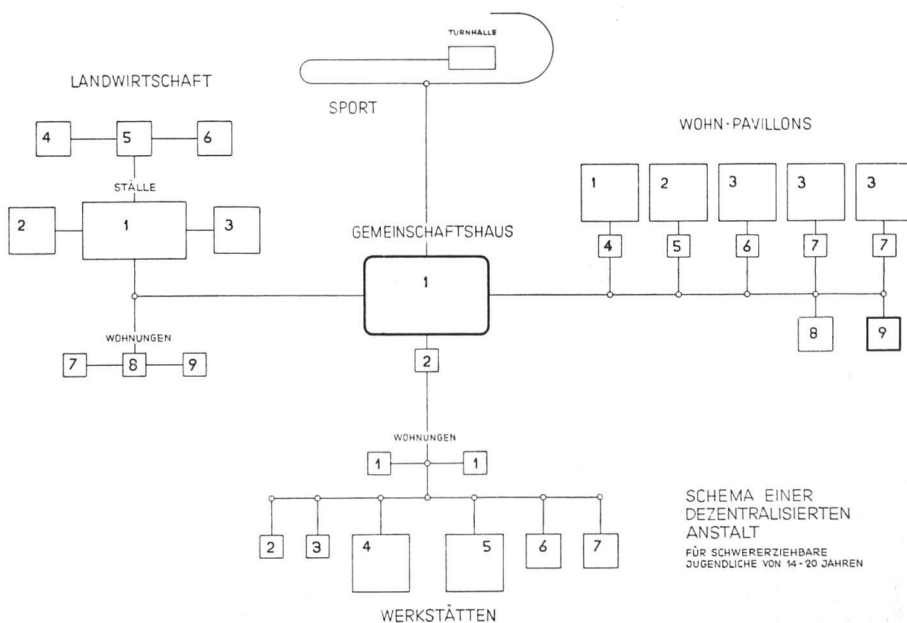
TURNHALLE

SPORT

LANDWIRTSCHAFT

4 5 6

STÄLLE

2 1 3

WOHNUNGEN

7 8 9

GEMEINSCHAFTSHAUS

1

2

WOHN-PAVILLONS

1 2 3 3 3

4 5 6 7 7

8 9

WOHNUNGEN

1 1

2 3 4 5 6 7

WERKSTÄTTEN

SCHEMA EINER DEZENTRALISIERTEN ANSTALT

FÜR SCHWERERZIEHBARE JUGENDLICHE VON 14-20 JAHREN